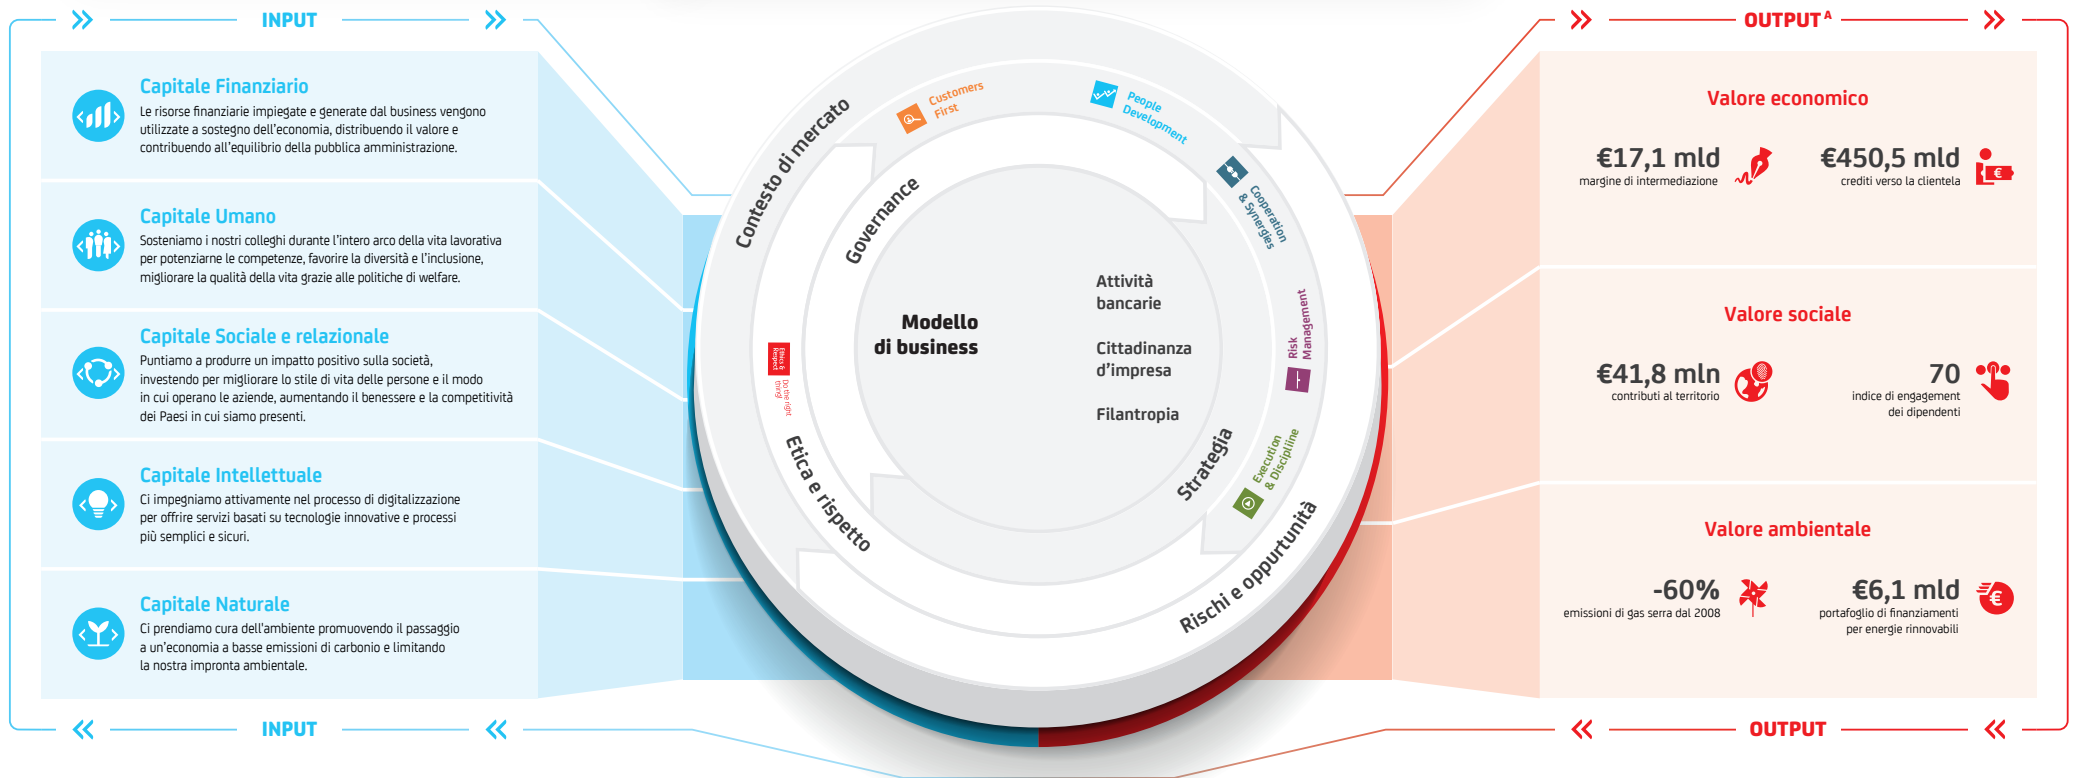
INPUT

Capitale Finanziario
Le risorse finanziarie impiegate e generate dal business vengono utilizzate a sostegno dell'economia, distribuendo il valore e contribuendo all'equilibrio della pubblica amministrazione.

Capitale Umano
Sosteniamo i nostri colleghi durante l'intero arco della vita lavorativa per potenziarne le competenze, favorire la diversità e l'inclusione, migliorare la qualità della vita grazie alle politiche di welfare.

Capitale Sociale e relazionale
Puntiamo a produrre un impatto positivo sulla società, investendo per migliorare lo stile di vita delle persone e il modo in cui operano le aziende, aumentando il benessere e la competitività dei Paesi in cui siamo presenti.

Capitale Intellettuale
Ci impegniamo attivamente nel processo di digitalizzazione per offrire servizi basati su tecnologie innovative e processi più semplici e sicuri.

Capitale Naturale
Ci prendiamo cura dell'ambiente promuovendo il passaggio a un'economia a basse emissioni di carbonio e limitando la nostra impronta ambientale.

INPUT

Contesto di mercato
Customers First
People Development
Cooperation & Synergies
Risk Management
Execution & Discipline
Ethics & Respect
Do the right thing!
Governance
Strategia
Etica e rispetto
Rischi e opportunità

Modello di business

Attività bancarie

Cittadinanza d'impresa

Filantropia

OUTPUT$^A$

Valore economico
€17,1 mld
margine di intermediazione
€450,5 mld
crediti verso la clientela

Valore sociale
€41,8 mln
contributi al territorio
70
indice di engagement dei dipendenti

Valore ambientale
-60%
emissioni di gas serra dal 2008
€6,1 mld
portafoglio di finanziamenti per energie rinnovabili

OUTPUT